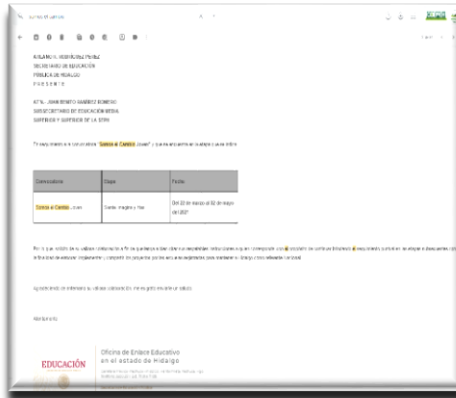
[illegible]

A/L/A/M/ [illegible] RODRÍGUEZ PÉREZ
SECRETARIO DE EDUCACIÓN
PÚBLICA DE HIDALGO
P R E S E N T E

AT'N. JUAN BENITO RAMÍREZ ROMERO
SUBSECRETARIO DE EDUCACIÓN MEDIA
SUPERIOR Y SUPERIOR DE LA SEPH

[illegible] "Somos el Cambio Joven" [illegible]

| Convocatoria | Etapa | Fecha |
|---|---|---|
| Somos el Cambio Joven | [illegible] | Del 22 de marzo al 02 de mayo del 2021 |

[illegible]

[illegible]

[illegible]

EDUCACIÓN

Oficina de Enlace Educativo
en el estado de Hidalgo

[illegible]